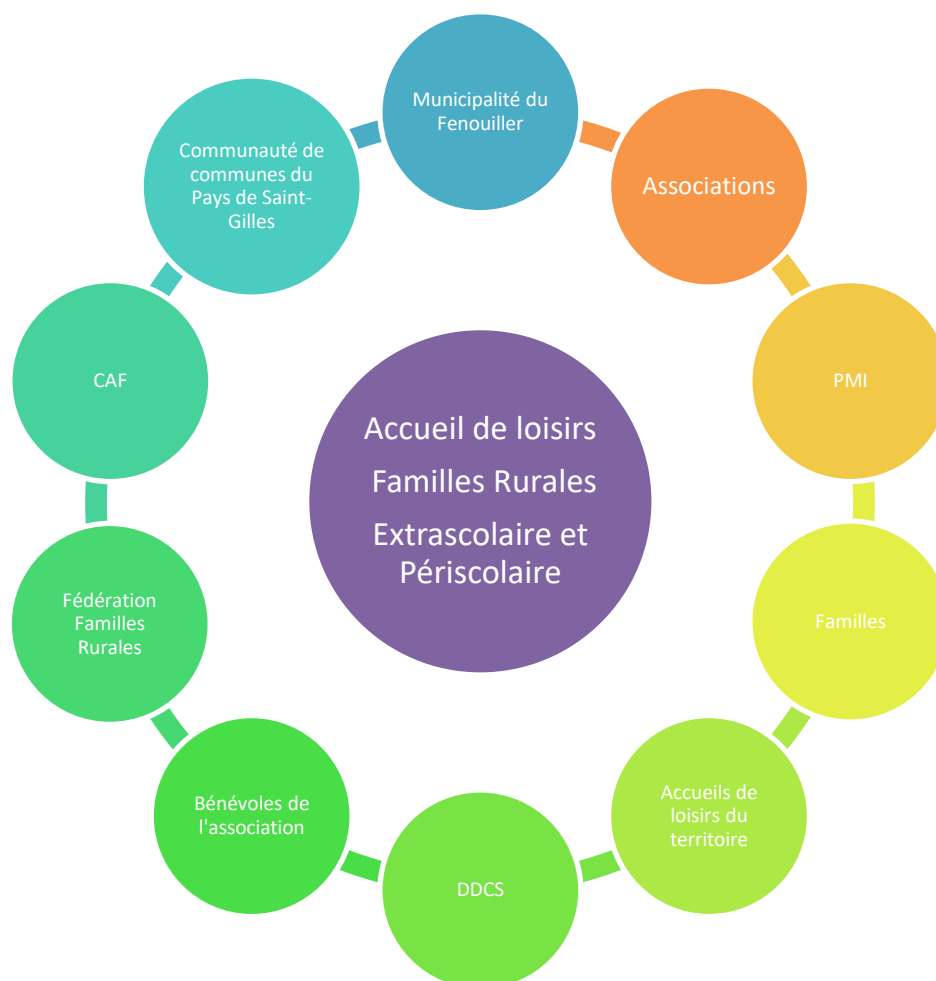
Accueil de loisirs

Familles Rurales

Extrascolaire et Périscolaire

Municipalité du Fenouiller

Associations

PMI

Familles

Accueils de loisirs du territoire

DDCS

Bénévoles de l'association

Fédération Familles Rurales

CAF

Communauté de communes du Pays de Saint-Gilles